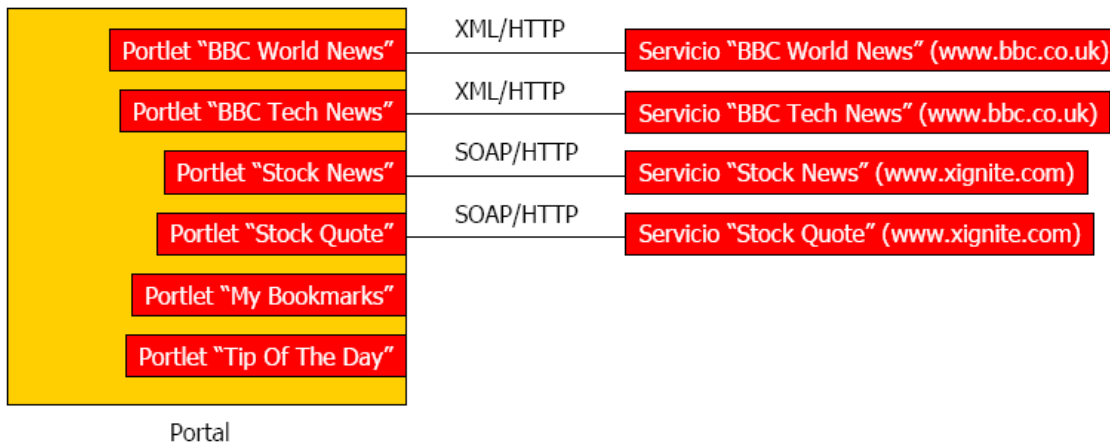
Portlet “BBC World News”
XML/HTTP
Servicio “BBC World News” (www.bbc.co.uk)

Portlet “BBC Tech News”
XML/HTTP
Servicio “BBC Tech News” (www.bbc.co.uk)

Portlet “Stock News”
SOAP/HTTP
Servicio “Stock News” (www.xignite.com)

Portlet “Stock Quote”
SOAP/HTTP
Servicio “Stock Quote” (www.xignite.com)

Portlet “My Bookmarks”

Portlet “Tip Of The Day”

Portal